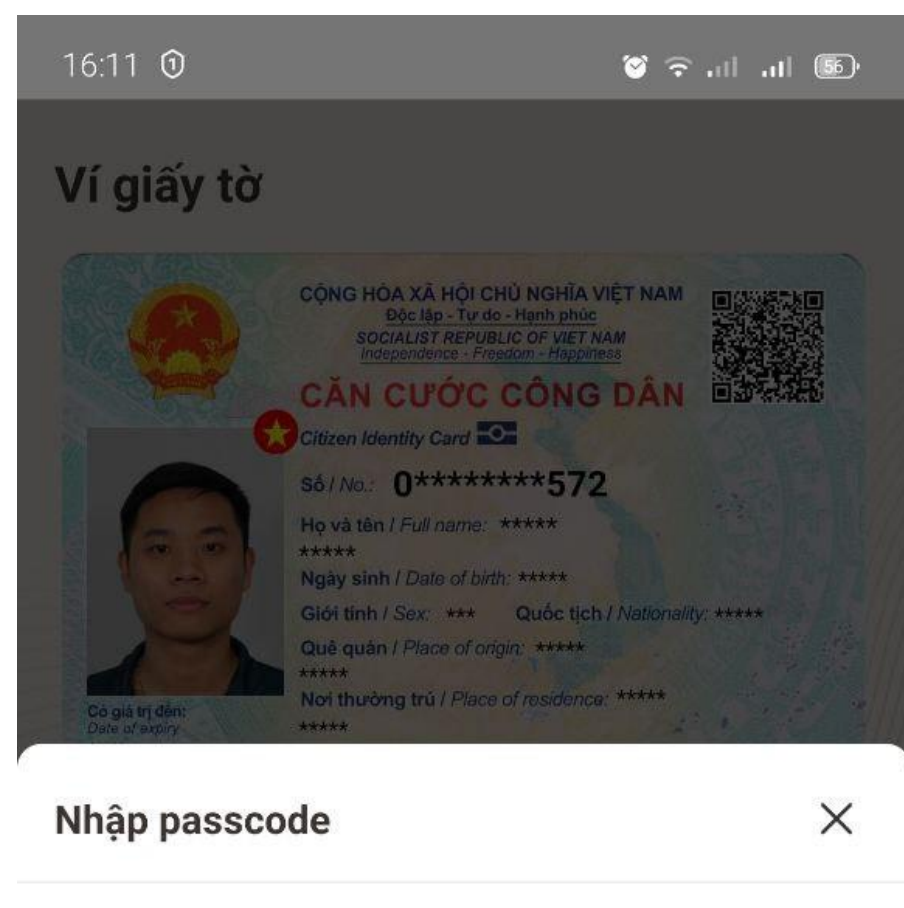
16:11 ⓵ 56

Ví giấy tờ

CỘNG HÒA XÃ HỘI CHỦ NGHĨA VIỆT NAM
Độc lập - Tự do - Hạnh phúc
SOCIALIST REPUBLIC OF VIET NAM
Independence - Freedom - Happiness

CĂN CƯỚC CÔNG DÂN
Citizen Identity Card

Số / No.: 0********572
Họ và tên / Full name: *****
*****
Ngày sinh / Date of birth: *****
Giới tính / Sex: *** Quốc tịch / Nationality: *****
Quê quán / Place of origin: *****
*****
Nơi thường trú / Place of residence: *****
*****
Có giá trị đến:
Date of expiry

Nhập passcode